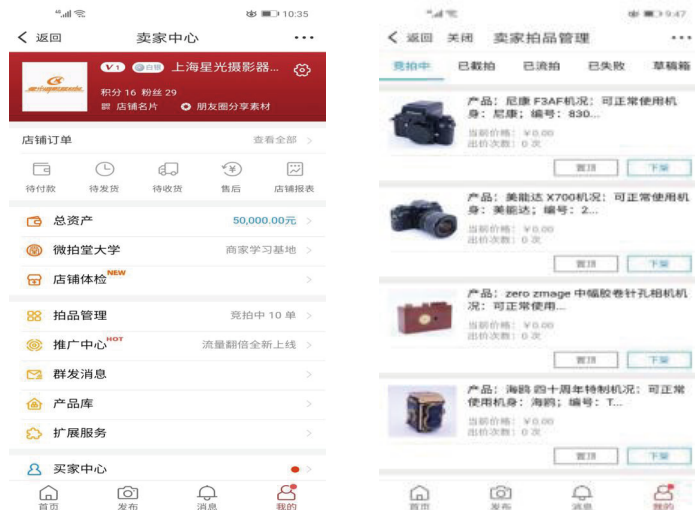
10:35

< 返回 卖家中心 ···

V1 白银 上海星光摄影器...
积分 16 粉丝 29
店铺名片 朋友圈分享素材

店铺订单 查看全部 >

待付款 待发货 待收货 售后 店铺报表

总资产 50,000.00元 >

微拍堂大学 商家学习基地 >

店铺体检 NEW >

拍品管理 竞拍中 10 单 >

推广中心 HOT 流量翻倍全新上线 >

群发消息 >

产品库 >

扩展服务 >

买家中心 >

首页 发布 消息 我的

9:47

< 返回 关闭 卖家拍品管理 ···

竞拍中 已截拍 已流拍 已失败 草稿箱

产品：尼康 F3AF机况：可正常使用机身：尼康；编号：830...
当前价格：¥0.00
出价次数：0 次
置顶 下架

产品：美能达 X700机况：可正常使用机身：美能达；编号：2...
当前价格：¥0.00
出价次数：0 次
置顶 下架

产品：zero zmage 中幅胶卷针孔相机机况：可正常使用...
当前价格：¥0.00
出价次数：0 次
置顶 下架

产品：海鸥 四十周年特制机况：可正常使用机身：海鸥；编号：T...
当前价格：¥0.00
出价次数：0 次
置顶 下架

首页 发布 消息 我的